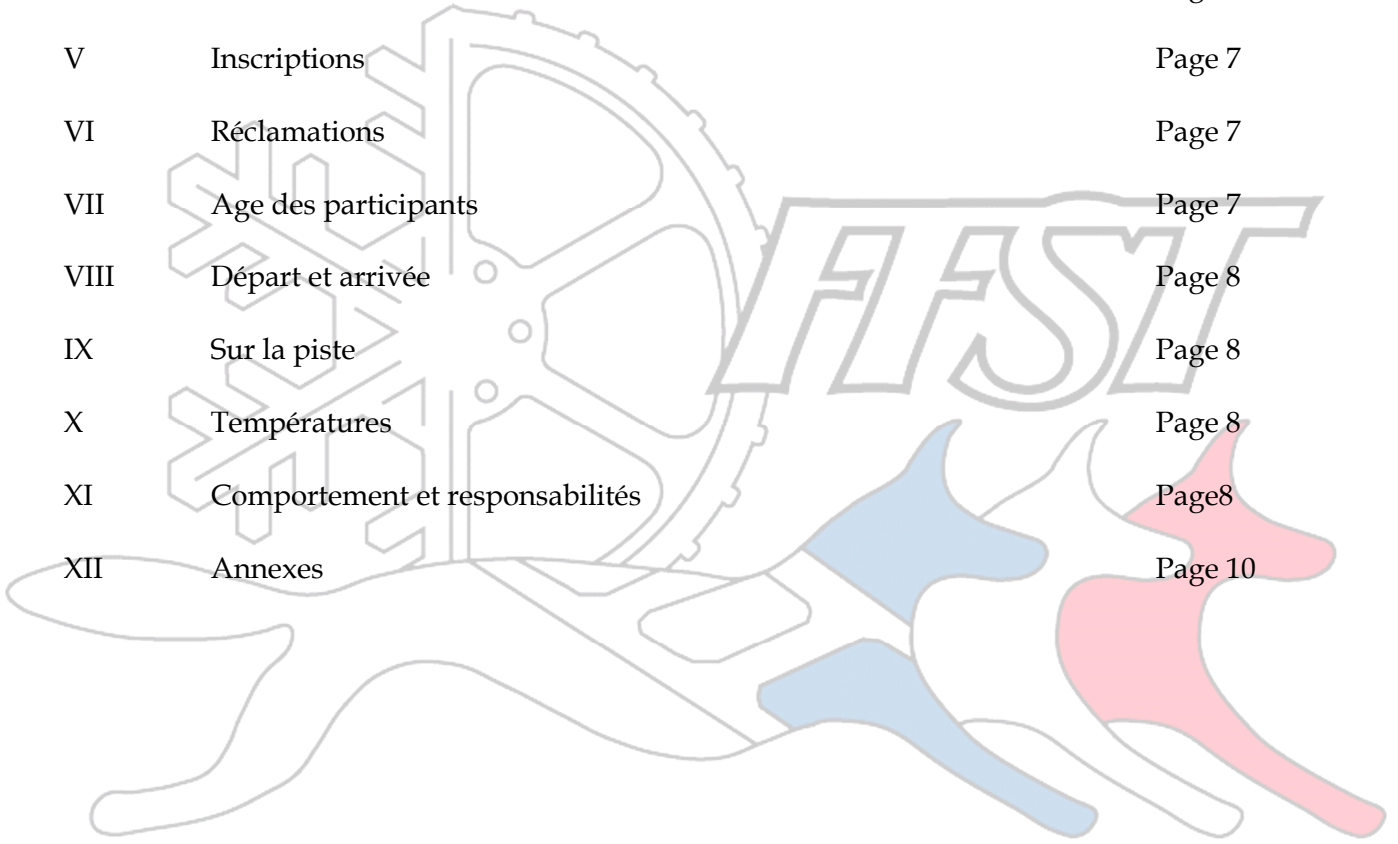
| | | |
|---|---|---|
| V | Inscriptions | Page 7 |
| VI | Réclamations | Page 7 |
| VII | Age des participants | Page 7 |
| VIII | Départ et arrivée | Page 8 |
| IX | Sur la piste | Page 8 |
| X | Températures | Page 8 |
| XI | Comportement et responsabilités | Page8 |
| XII | Annexes | Page 10 |

FFST